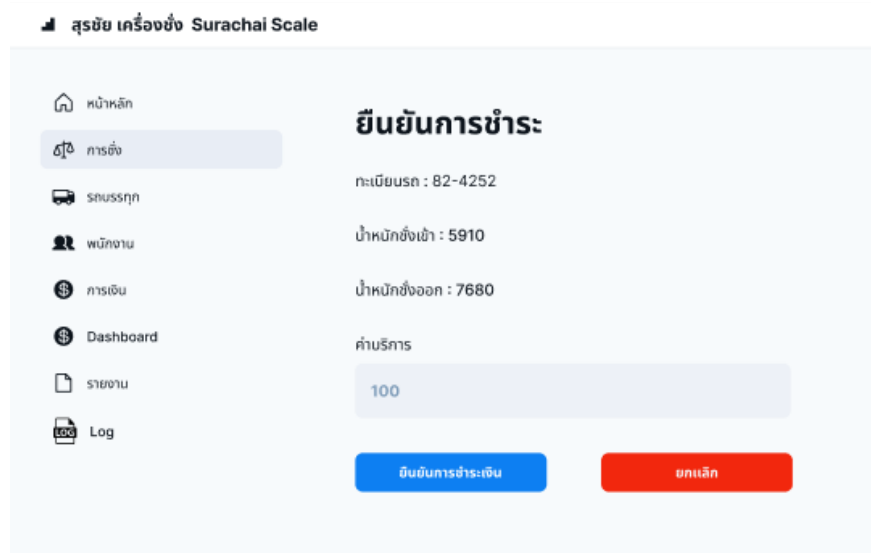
สุรชัย เครื่องชั่ง Surachai Scale

หน้าหลัก
การชั่ง
รถบรรทุก
พนักงาน
การเงิน
Dashboard
รายงาน
Log

ยืนยันการชำระ

ทะเบียนรถ : 82-4252

น้ำหนักชั่งเข้า : 5910

น้ำหนักชั่งออก : 7680

ค่าบริการ

100

ยืนยันการชำระเงิน

ยกเลิก